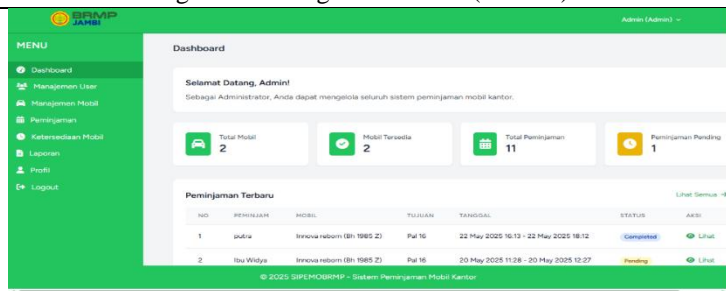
BRMP JAMBI

Admin (Admin)

MENU

Dashboard
Manajemen User
Manajemen Mobil
Peminjaman
Ketersediaan Mobil
Laporan
Profil
Logout

Dashboard

Selamat Datang, Admin!
Sebagai Administrator, Anda dapat mengelola seluruh sistem peminjaman mobil kantor.

Total Mobil
2

Mobil Tersedia
2

Total Peminjaman
11

Peminjaman Pending
1

Peminjaman Terbaru

Lihat Semua

| NO. | PEMINJAM | MOBIL | TUJUAN | TANGGAL | STATUS | AKSI |
|---|---|---|---|---|---|---|
| 1 | putra | Innova reborn (Bh 1985 Z) | Pal 16 | 22 May 2025 16:13 - 22 May 2025 18:12 | Completed | Lihat |
| 2 | Ibu Widya | Innova reborn (Bh 1985 Z) | Pal 16 | 20 May 2025 11:28 - 20 May 2025 12:27 | Pending | Lihat |

© 2025 SIPEMOBRMP - Sistem Peminjaman Mobil Kantor